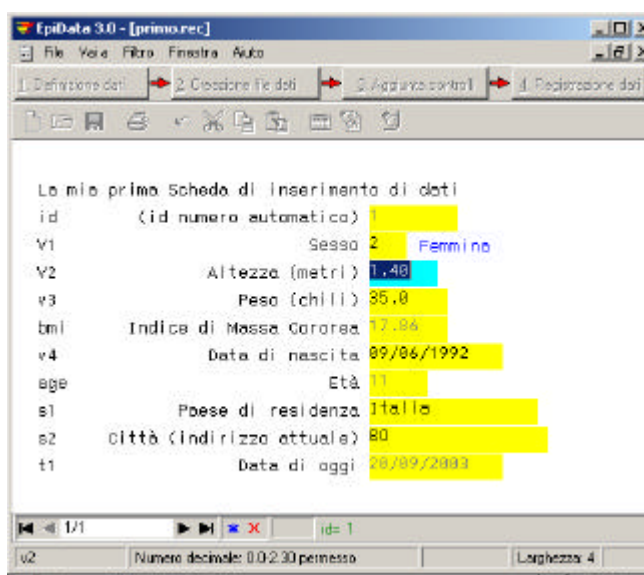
EpiData 3.0 - [primo.rec]
File Vai a Filtro Finestra Aiuto
1. Definizione dati
2. Creazione file dati
3. Aggiunge controlli
4. Registrazione dati

La mia prima Scheda di inserimento di dati
id (id numero automatico) 1
V1 Sesso 2 Femmina
V2 Altezza (metri) 1.40
v3 Peso (chili) 35.0
bmi Indice di Massa Corporea 17.86
v4 Data di nascita 09/06/1992
age Età 11
s1 Paese di residenza Italia
s2 Città (indirizzo attuale) BO
t1 Data di oggi 28/09/2003

1/1
id= 1
v2
Numero decimale: 0.0-2.30 permesso
Larghezza: 4